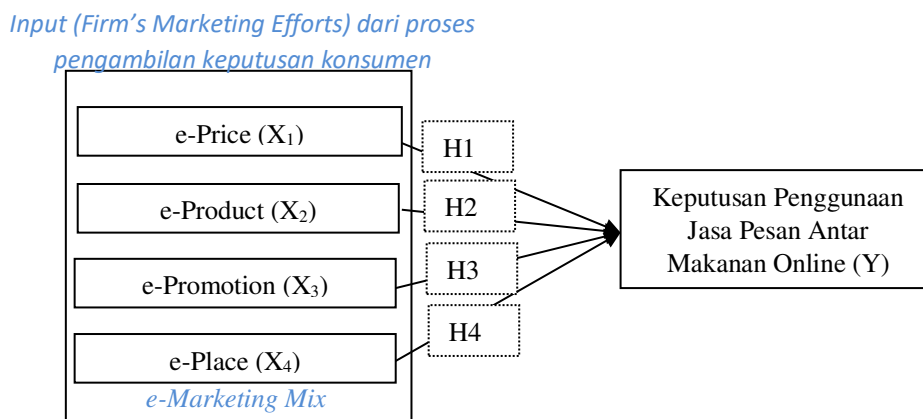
Input (Firm's Marketing Efforts) dari proses pengambilan keputusan konsumen

e-Price ($X_1$)

e-Product ($X_2$)

e-Promotion ($X_3$)

e-Place ($X_4$)

e-Marketing Mix

H1

H2

H3

H4

Keputusan Penggunaan Jasa Pesan Antar Makanan Online (Y)